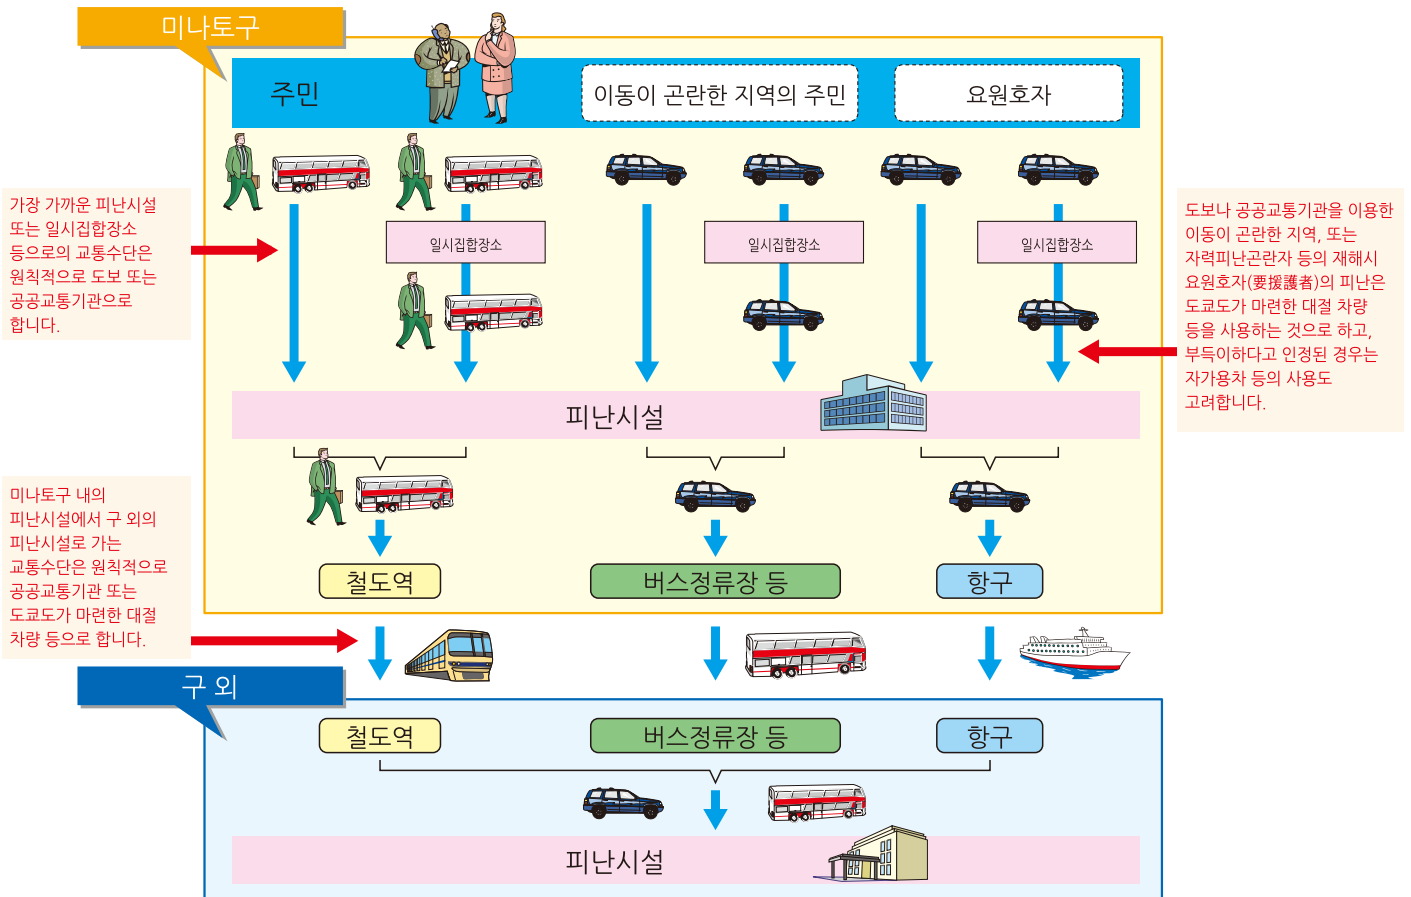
미나토구

주민

이동이 곤란한 지역의 주민

요원호자

가장 가까운 피난시설 또는 일시집합장소 등으로의 교통수단은 원칙적으로 도보 또는 공공교통기관으로 합니다.

일시집합장소

일시집합장소

일시집합장소

도보나 공공교통기관을 이용한 이동이 곤란한 지역, 또는 자력피난곤란자 등의 재해시 요원호자(要援護者)의 피난은 도쿄도가 마련한 대절 차량 등을 사용하는 것으로 하고, 부득이하다고 인정된 경우는 자가용차 등의 사용도 고려합니다.

피난시설

미나토구 내의 피난시설에서 구 외의 피난시설로 가는 교통수단은 원칙적으로 공공교통기관 또는 도쿄도가 마련한 대절 차량 등으로 합니다.

철도역

버스정류장 등

항구

구 외

철도역

버스정류장 등

항구

피난시설